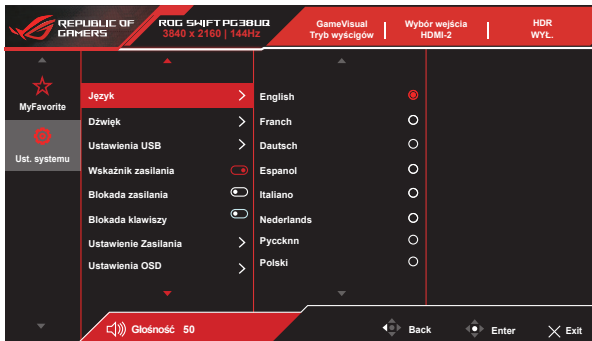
REPUBLIC OF GAMERS

ROG SWIFT PG38UQ
3840 x 2160 | 144Hz

GameVisual
Tryb wyścigów

Wybór wejścia
HDMI-2

HDR
WYŁ.

MyFavorite

Ust. systemu

Język

Dźwięk

Ustawienia USB

Wskaźnik zasilania

Blokada zasilania

Blokada klawiszy

Ustawienie Zasilania

Ustawienia OSD

English

Franch

Dautsch

Espanol

Italiano

Nederlands

Pyccknn

Polski

Głośność 50

Back

Enter

Exit